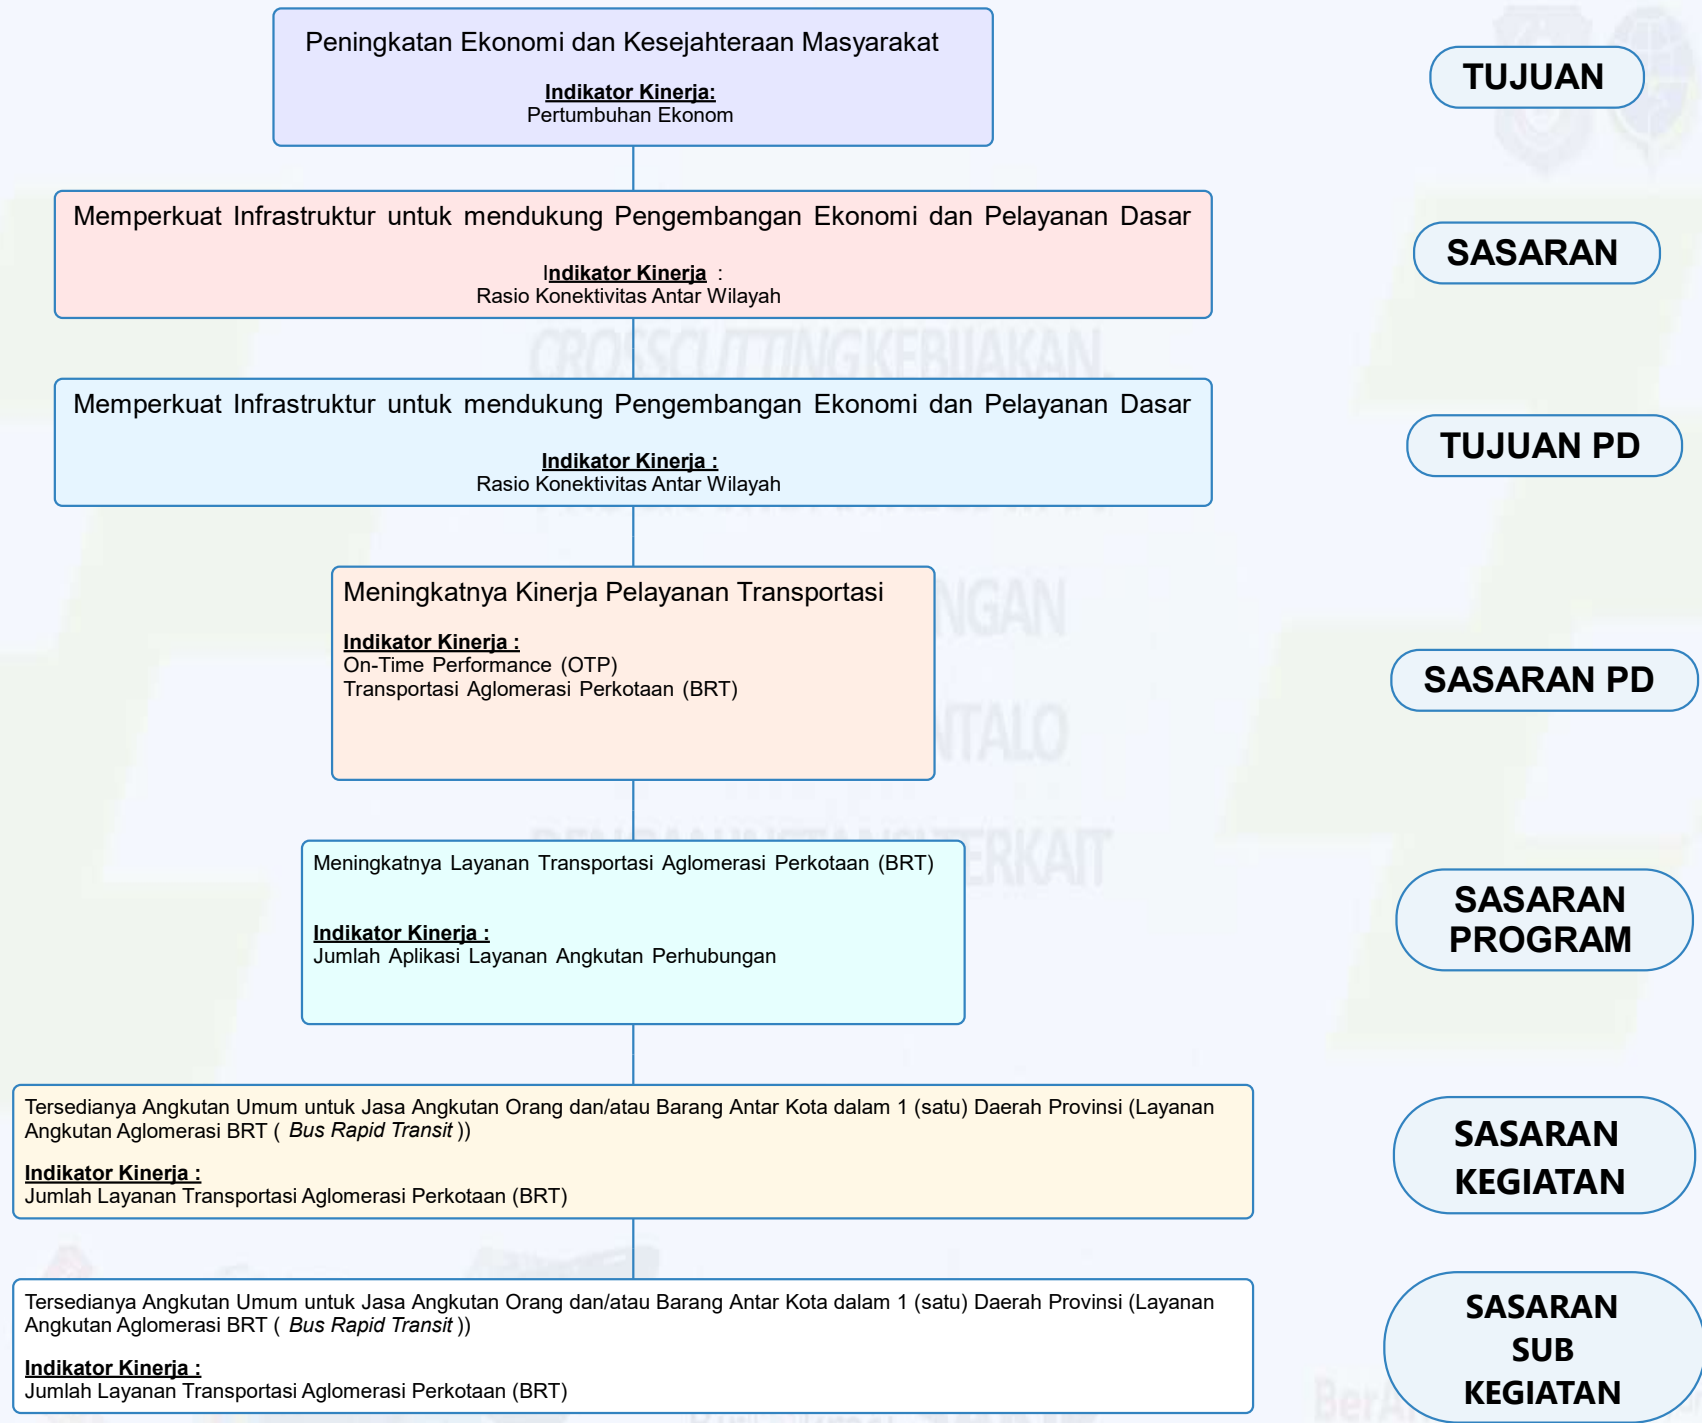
Peningkatan Ekonomi dan Kesejahteraan Masyarakat

Indikator Kinerja:
Pertumbuhan Ekonom

TUJUAN

Memperkuat Infrastruktur untuk mendukung Pengembangan Ekonomi dan Pelayanan Dasar

Indikator Kinerja :
Rasio Konektivitas Antar Wilayah

SASARAN

Memperkuat Infrastruktur untuk mendukung Pengembangan Ekonomi dan Pelayanan Dasar

Indikator Kinerja :
Rasio Konektivitas Antar Wilayah

TUJUAN PD

Meningkatnya Kinerja Pelayanan Transportasi

Indikator Kinerja :
On-Time Performance (OTP)
Transportasi Aglomerasi Perkotaan (BRT)

SASARAN PD

Meningkatnya Layanan Transportasi Aglomerasi Perkotaan (BRT)

Indikator Kinerja :
Jumlah Aplikasi Layanan Angkutan Perhubungan

SASARAN PROGRAM

Tersedianya Angkutan Umum untuk Jasa Angkutan Orang dan/atau Barang Antar Kota dalam 1 (satu) Daerah Provinsi (Layanan Angkutan Aglomerasi BRT ( Bus Rapid Transit ))

Indikator Kinerja :
Jumlah Layanan Transportasi Aglomerasi Perkotaan (BRT)

SASARAN KEGIATAN

Tersedianya Angkutan Umum untuk Jasa Angkutan Orang dan/atau Barang Antar Kota dalam 1 (satu) Daerah Provinsi (Layanan Angkutan Aglomerasi BRT ( Bus Rapid Transit ))

Indikator Kinerja :
Jumlah Layanan Transportasi Aglomerasi Perkotaan (BRT)

SASARAN SUB KEGIATAN